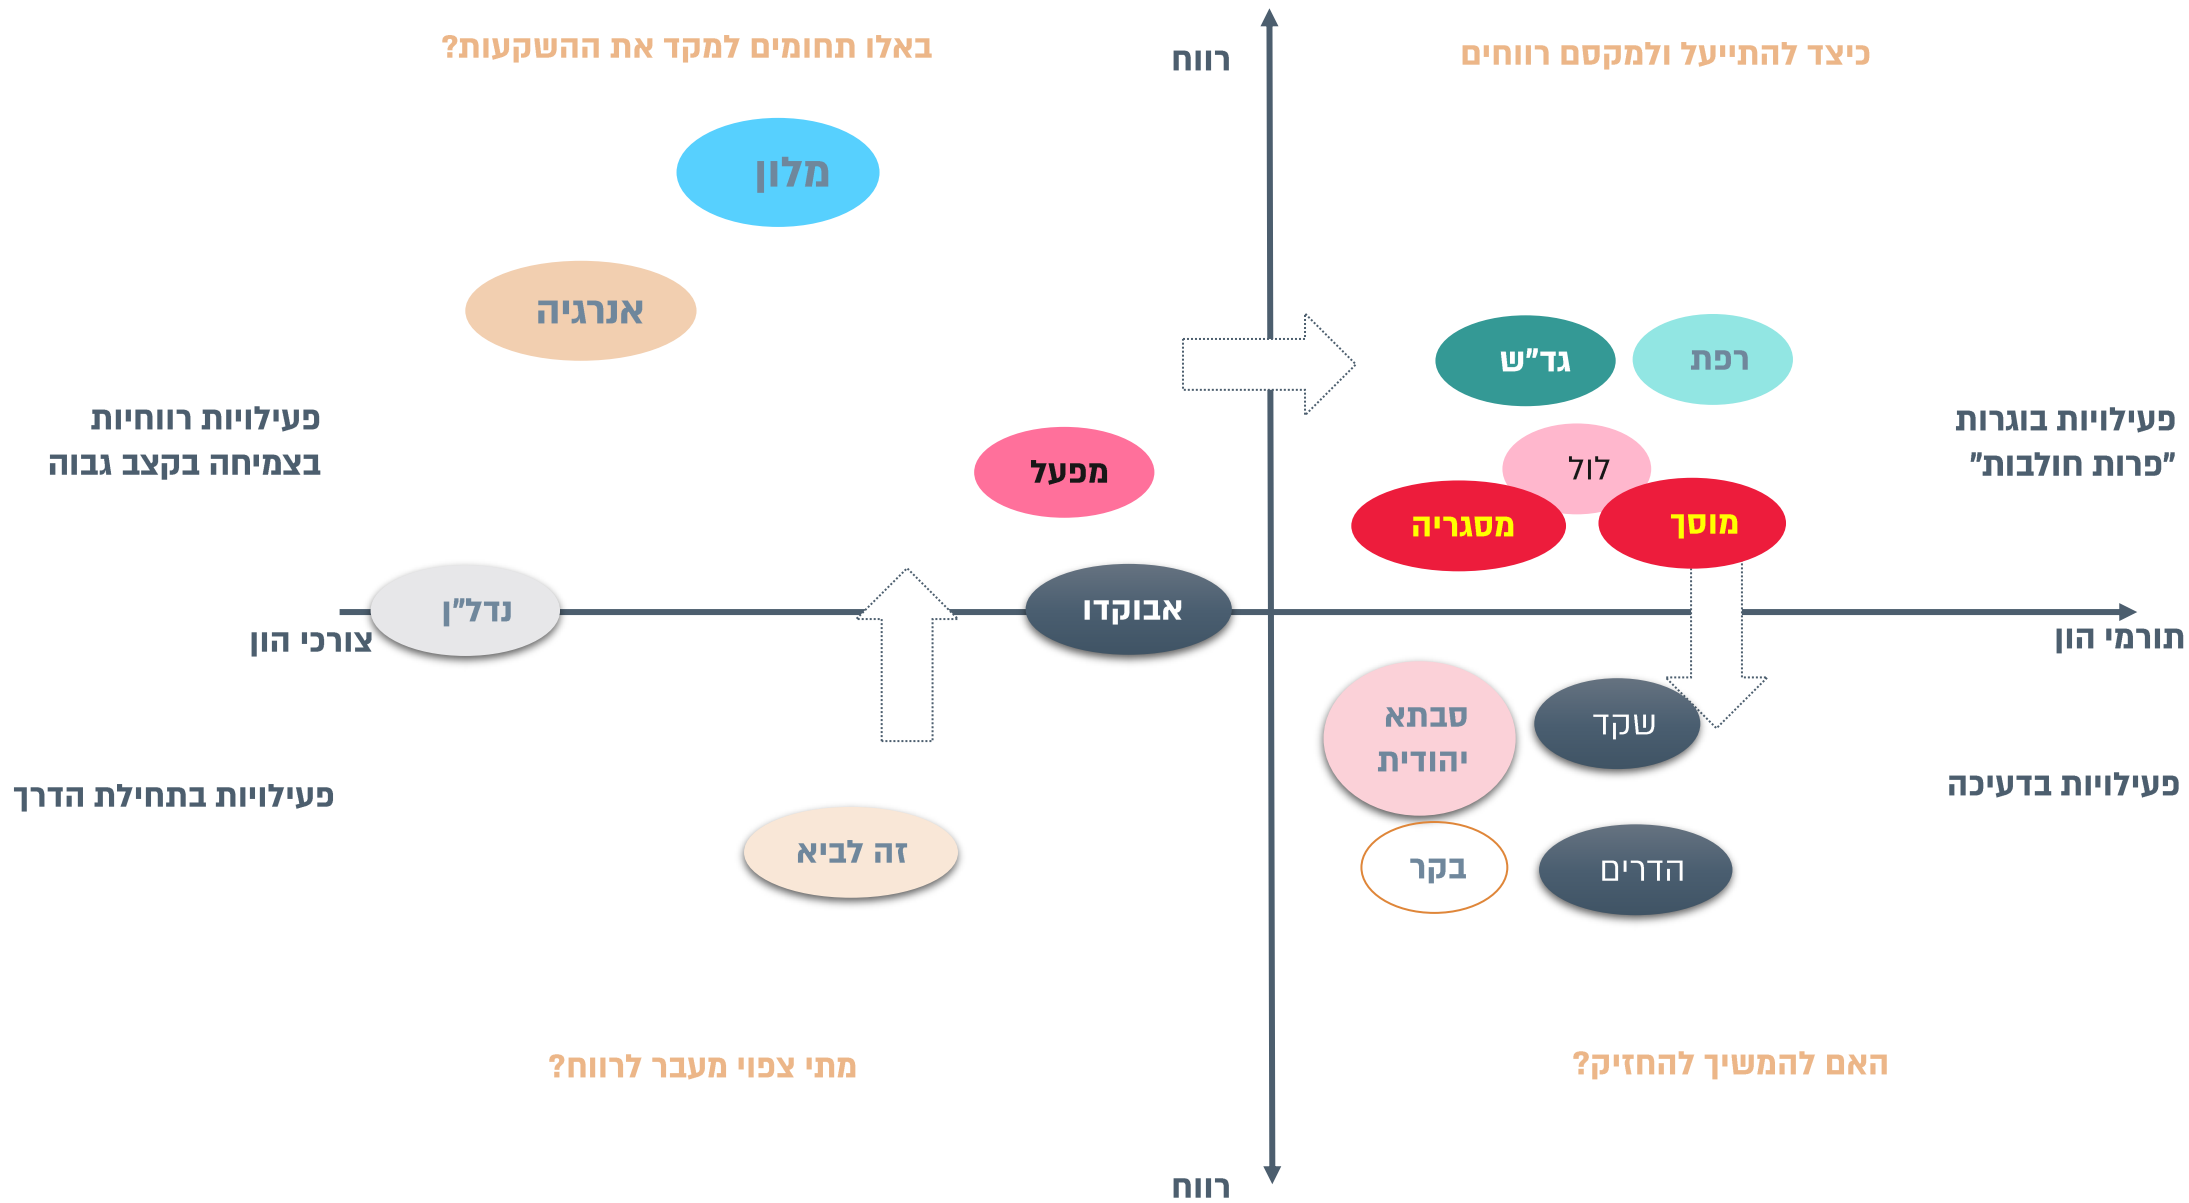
באלו תחומים למקד את ההשקעות?

רווח

כיצד להתייעל ולמקסם רווחים

מלון

אנרגיה

גד"ש

רפת

פעילויות רווחיות בצמיחה בקצב גבוה

פעילויות בוגרות "פרות חולבות"

לול

מפעל

מסגריה

מוסך

נדל"ן

אבוקדו

צורכי הון

תורמי הון

סבתא יהודית

שקד

פעילויות בתחילת הדרך

פעילויות בדעיכה

זה לביא

בקר

הדרים

מתי צפוי מעבר לרווח?

האם להמשיך להחזיק?

רווח